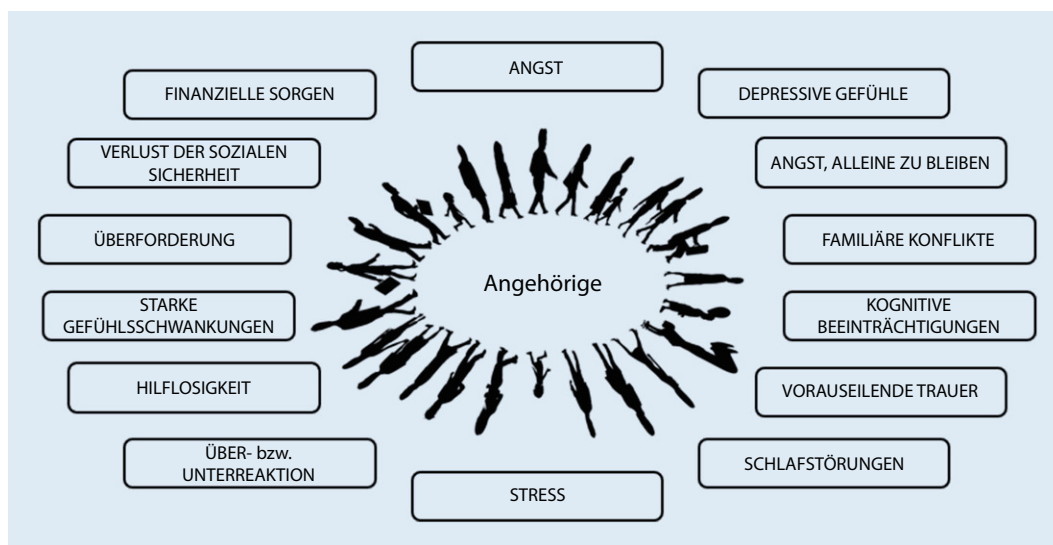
ANGST

FINANZIELLE SORGEN

DEPRESSIVE GEFÜHLE

VERLUST DER SOZIALEN SICHERHEIT

ANGST, ALLEINE ZU BLEIBEN

ÜBERFORDERUNG

FAMILIÄRE KONFLIKTE

Angehörige

STARKE GEFÜHLSSCHWANKUNGEN

KOGNITIVE BEEINTRÄCHTIGUNGEN

HILFLOSIGKEIT

VORAUSEILENDE TRAUER

ÜBER- bzw. UNTERREAKTION

SCHLAFSTÖRUNGEN

STRESS